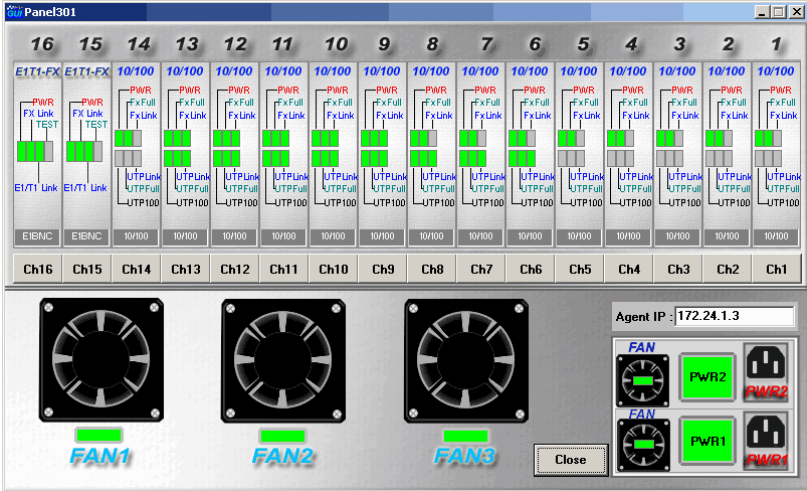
GUI Panel301

16 15 14 13 12 11 10 9 8 7 6 5 4 3 2 1

E1T1-FX
PWR
FX Link
TEST
E1/T1 Link
E1BNC

E1T1-FX
PWR
FX Link
TEST
E1/T1 Link
E1BNC

10/100
PWR
FxFull
FxLink
UTPLink
UTPFull
UTP100
10/100

10/100
PWR
FxFull
FxLink
UTPLink
UTPFull
UTP100
10/100

10/100
PWR
FxFull
FxLink
UTPLink
UTPFull
UTP100
10/100

10/100
PWR
FxFull
FxLink
UTPLink
UTPFull
UTP100
10/100

10/100
PWR
FxFull
FxLink
UTPLink
UTPFull
UTP100
10/100

10/100
PWR
FxFull
FxLink
UTPLink
UTPFull
UTP100
10/100

10/100
PWR
FxFull
FxLink
UTPLink
UTPFull
UTP100
10/100

10/100
PWR
FxFull
FxLink
UTPLink
UTPFull
UTP100
10/100

10/100
PWR
FxFull
FxLink
UTPLink
UTPFull
UTP100
10/100

10/100
PWR
FxFull
FxLink
UTPLink
UTPFull
UTP100
10/100

10/100
PWR
FxFull
FxLink
UTPLink
UTPFull
UTP100
10/100

10/100
PWR
FxFull
FxLink
UTPLink
UTPFull
UTP100
10/100

10/100
PWR
FxFull
FxLink
UTPLink
UTPFull
UTP100
10/100

10/100
PWR
FxFull
FxLink
UTPLink
UTPFull
UTP100
10/100

Ch16 Ch15 Ch14 Ch13 Ch12 Ch11 Ch10 Ch9 Ch8 Ch7 Ch6 Ch5 Ch4 Ch3 Ch2 Ch1

Agent IP : 172.24.1.3

FAN
PWR2
PWR2

FAN
PWR1
PWR1

FAN1 FAN2 FAN3

Close